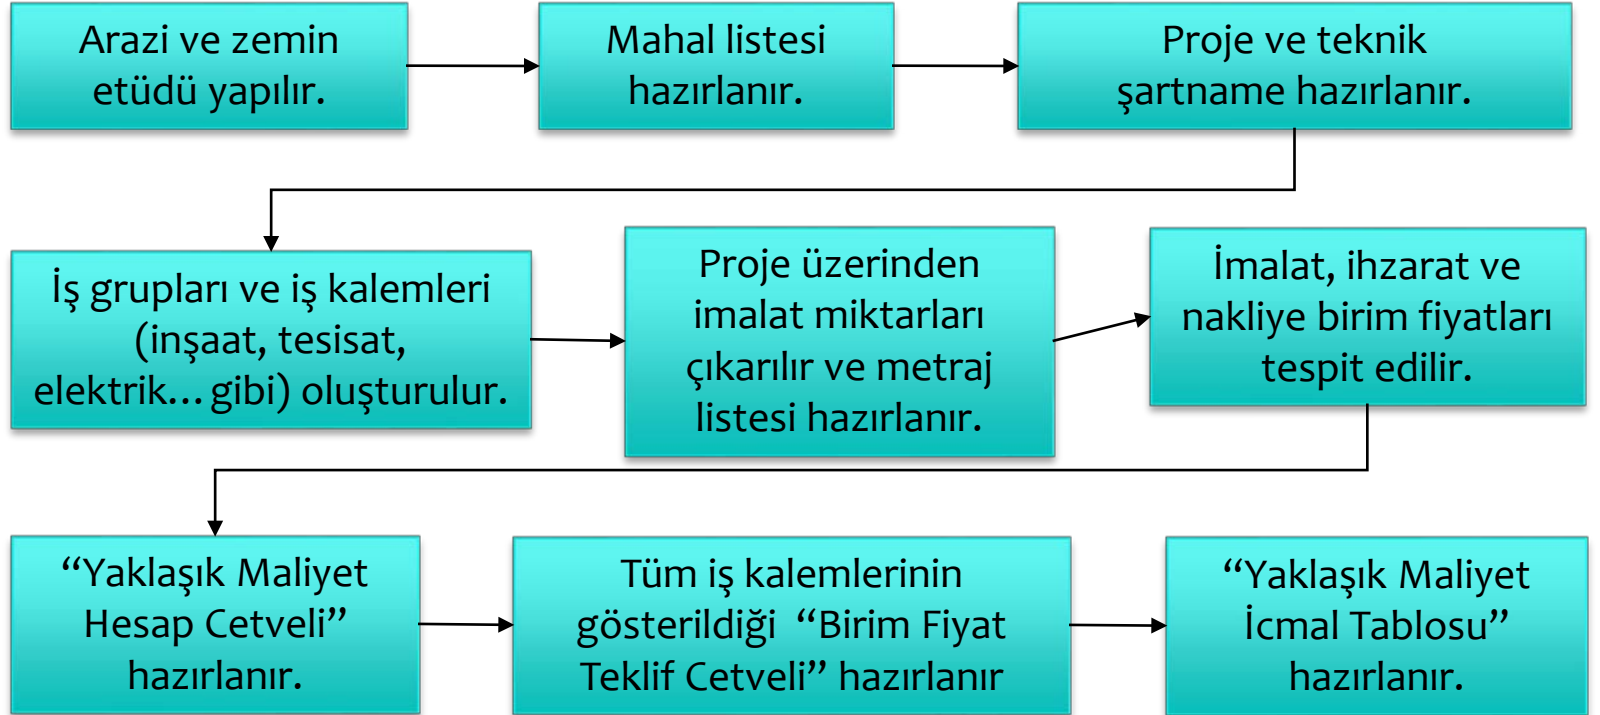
Arazi ve zemin etüdü yapılır.

Mahal listesi hazırlanır.

Proje ve teknik şartname hazırlanır.

İş grupları ve iş kalemleri (inşaat, tesisat, elektrik… gibi) oluşturulur.

Proje üzerinden imalat miktarları çıkarılır ve metraj listesi hazırlanır.

İmalat, ihzarat ve nakliye birim fiyatları tespit edilir.

“Yaklaşık Maliyet Hesap Cetveli” hazırlanır.

Tüm iş kalemlerinin gösterildiği “Birim Fiyat Teklif Cetveli” hazırlanır

“Yaklaşık Maliyet İcmal Tablosu” hazırlanır.